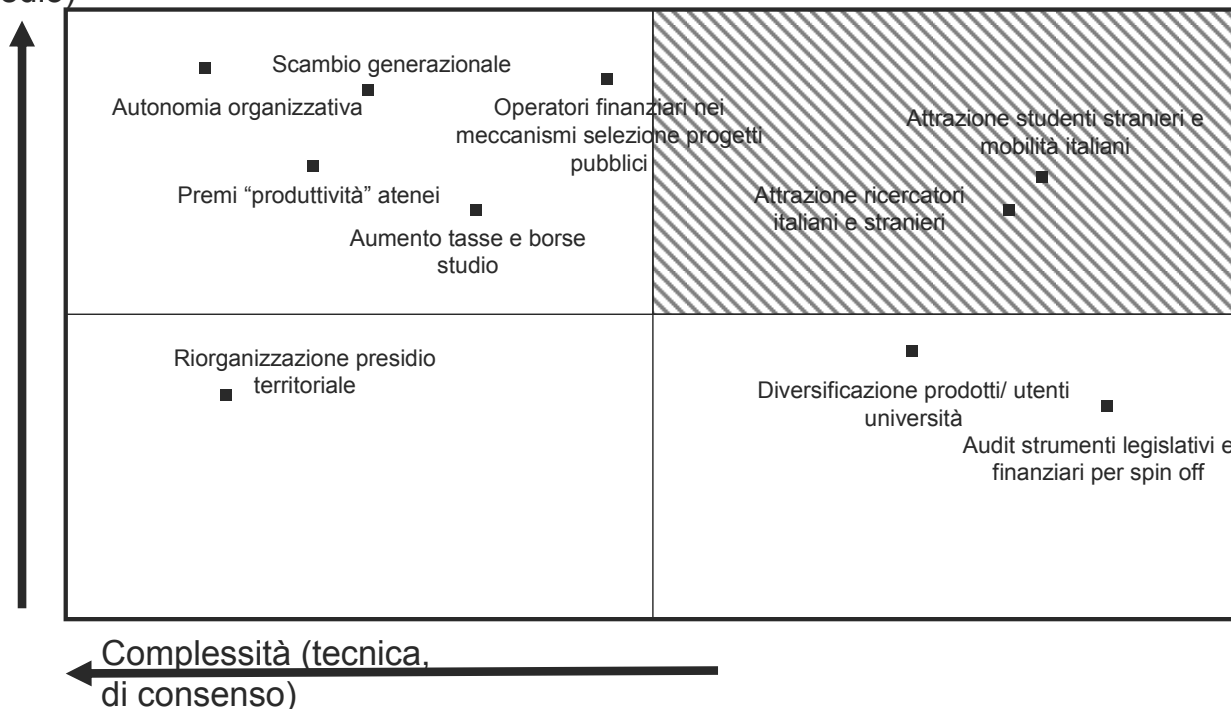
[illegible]dio)

Scambio generazionale

Autonomia organizzativa

Operatori finanziari nei meccanismi selezione progetti pubblici

Attrazione studenti stranieri e mobilità italiani

Premi "produttività" atenei

Attrazione ricercatori italiani e stranieri

Aumento tasse e borse studio

Riorganizzazione presidio territoriale

Diversificazione prodotti/ utenti università

Audit strumenti legislativi e finanziari per spin off

Complessità (tecnica, di consenso)